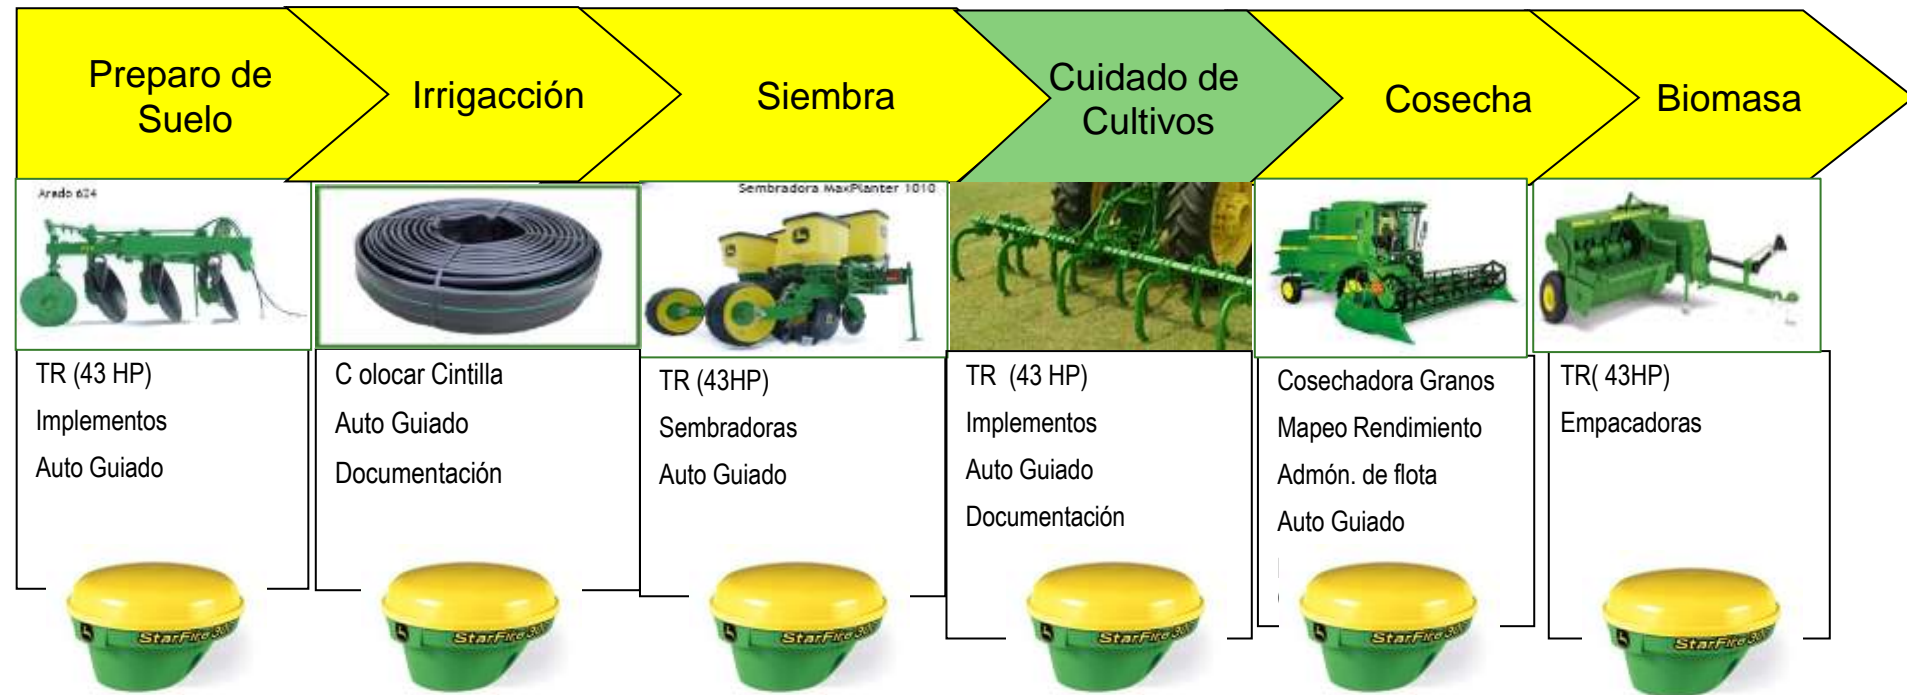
Preparo de Suelo

Irrigacción

Siembra

Cuidado de Cultivos

Cosecha

Biomasa

Arado 624

Sembradora MaxPlanter 1010

TR (43 HP)
Implementos
Auto Guiado

C olocar Cintilla
Auto Guiado
Documentación

TR (43HP)
Sembradoras
Auto Guiado

TR (43 HP)
Implementos
Auto Guiado
Documentación

Cosechadora Granos
Mapeo Rendimiento
Admón. de flota
Auto Guiado

TR( 43HP)
Empacadoras

StarFire 300

StarFire 300

StarFire 300

StarFire 300

StarFire 300

StarFire 300